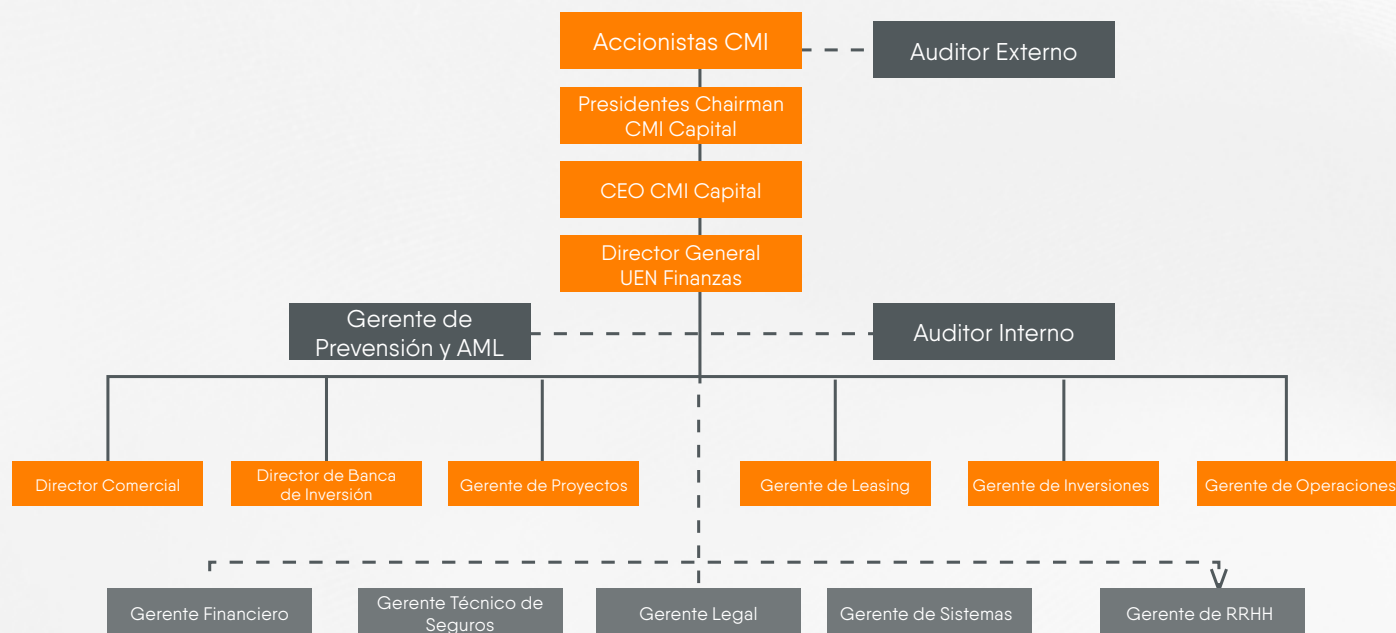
Accionistas CMI

Auditor Externo

Presidentes Chairman CMI Capital

CEO CMI Capital

Director General UEN Finanzas

Gerente de Prevención y AML

Auditor Interno

Director Comercial

Director de Banca de Inversión

Gerente de Proyectos

Gerente de Leasing

Gerente de Inversiones

Gerente de Operaciones

Gerente Financiero

Gerente Técnico de Seguros

Gerente Legal

Gerente de Sistemas

Gerente de RRHH